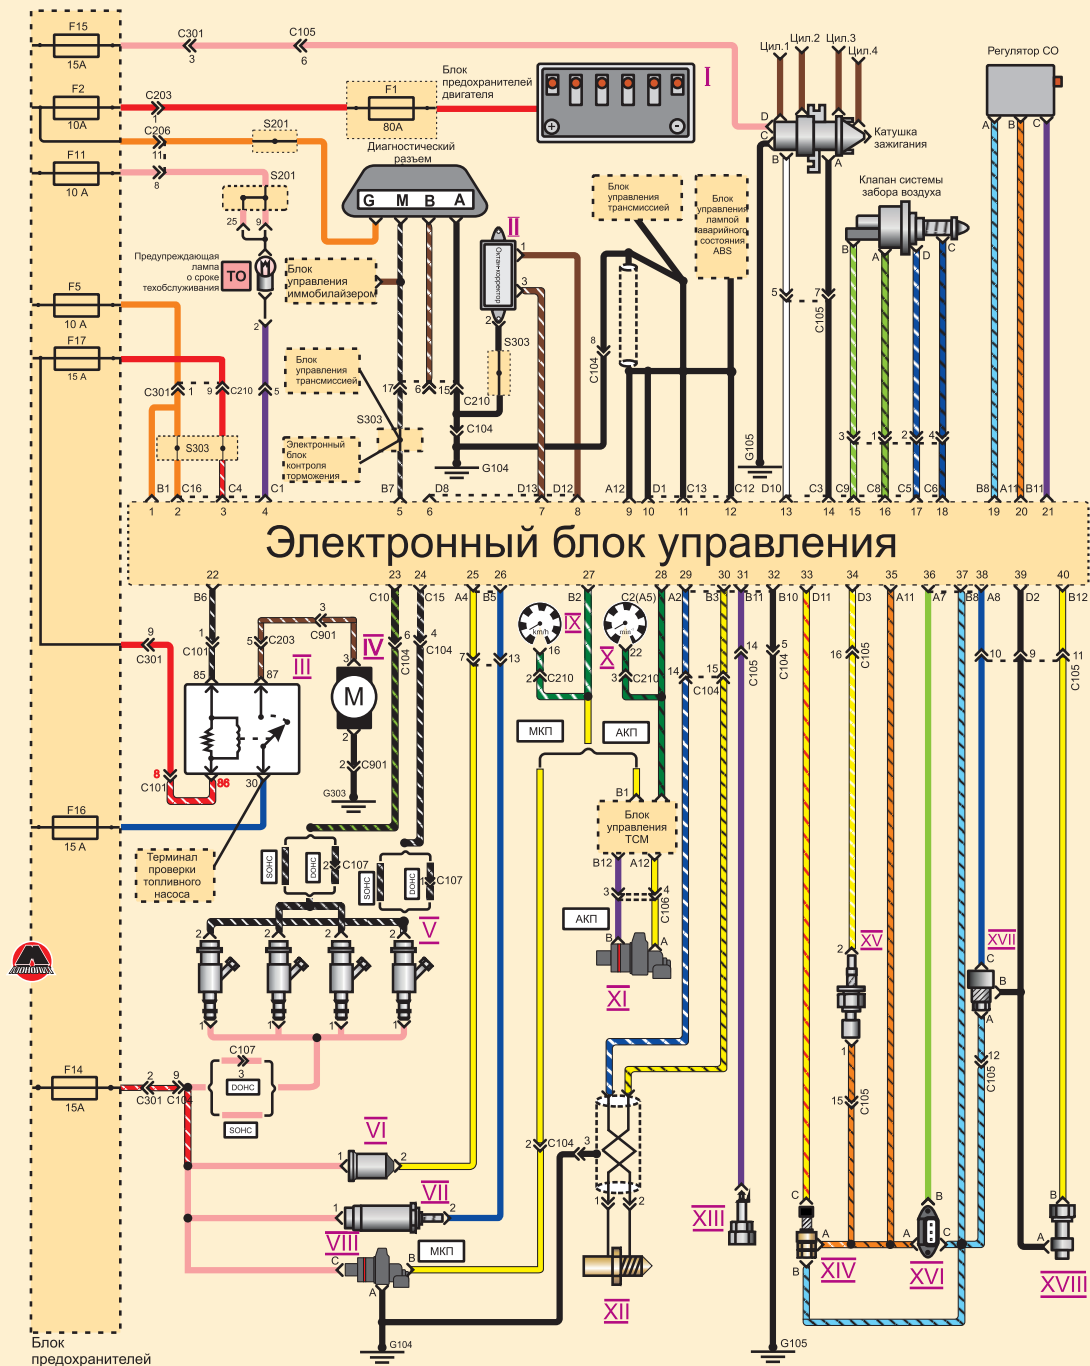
F15
15A
F2
10A
F11
10 A
F5
10 A
F17
15 A
F16
15 A
F14
15A
Блок предохранителей

C301 3
C105 6
C203 1
C206 11
8
S201
S201
25 9
F1
80A
Блок предохранителей двигателя
I
Диагностический разъем
G M B A
Предупреждающая лампа о сроке техобслуживания
TO
Блок управления иммобилайзером
2
5
C301 1
9 C210
S303
Блок управления трансмиссией
S303
Электронный блок контроля торможения
17 6 15
II
Октан-корректор
1 3 2
S303
C210
C104
G104
Блок управления трансмиссией
Блок управления лампой аварийного состояния ABS
8
C104
Цил.1 Цил.2 Цил.3 Цил.4
D C B A
Катушка зажигания
5 7
C105
G105
Клапан системы забора воздуха
B A D C
3 1 2 4
Регулятор CO
A B C

B1 C16 C4 C1 B7 D8 D13 D12 A12 D1 C13 C12 D10 C3 C9 C8 C5 C6 B8 A11 B11
1 2 3 4 5 6 7 8 9 10 11 12 13 14 15 16 17 18 19 20 21
Электронный блок управления
22 23 24 25 26 27 28 29 30 31 32 33 34 35 36 37 38 39 40
B6 C10 C15 A4 B5 B2 C2(A5) A2 B3 B11 B10 D11 D3 A11 A7 B8 A8 D2 B12

9 C301
1 C101
5 C203
3 C901
87 85
III
IV
M
6 C104
4 C104
3
2
2 C901
G303
8 C101 86
30
Терминал проверки топливного насоса
SOHC DOHC 2 C107
SOHC DOHC 1 C107
V
2 2 2 2
1 1 1 1
7 13
IX km/h 16
2 C210
X min 22
3 C210
МКП АКП
B1
Блок управления TCM
B12 A12
3 4 C106
АКП
B A
XI
14
15 C104
14 C105
5 C104
16 C105
10 9 11 C105
XV
2
1
15 C105
XVII
C B A
12 C105
C107
3
DOHC
SOHC
2 9
C301 C104
VI
1 2
VII
1 2
VIII
C B
МКП
A
G104
2 C104
3
1 2
XII
XIII
C
A
B
XIV
B
A C
XVI
B
A
XVIII
G105